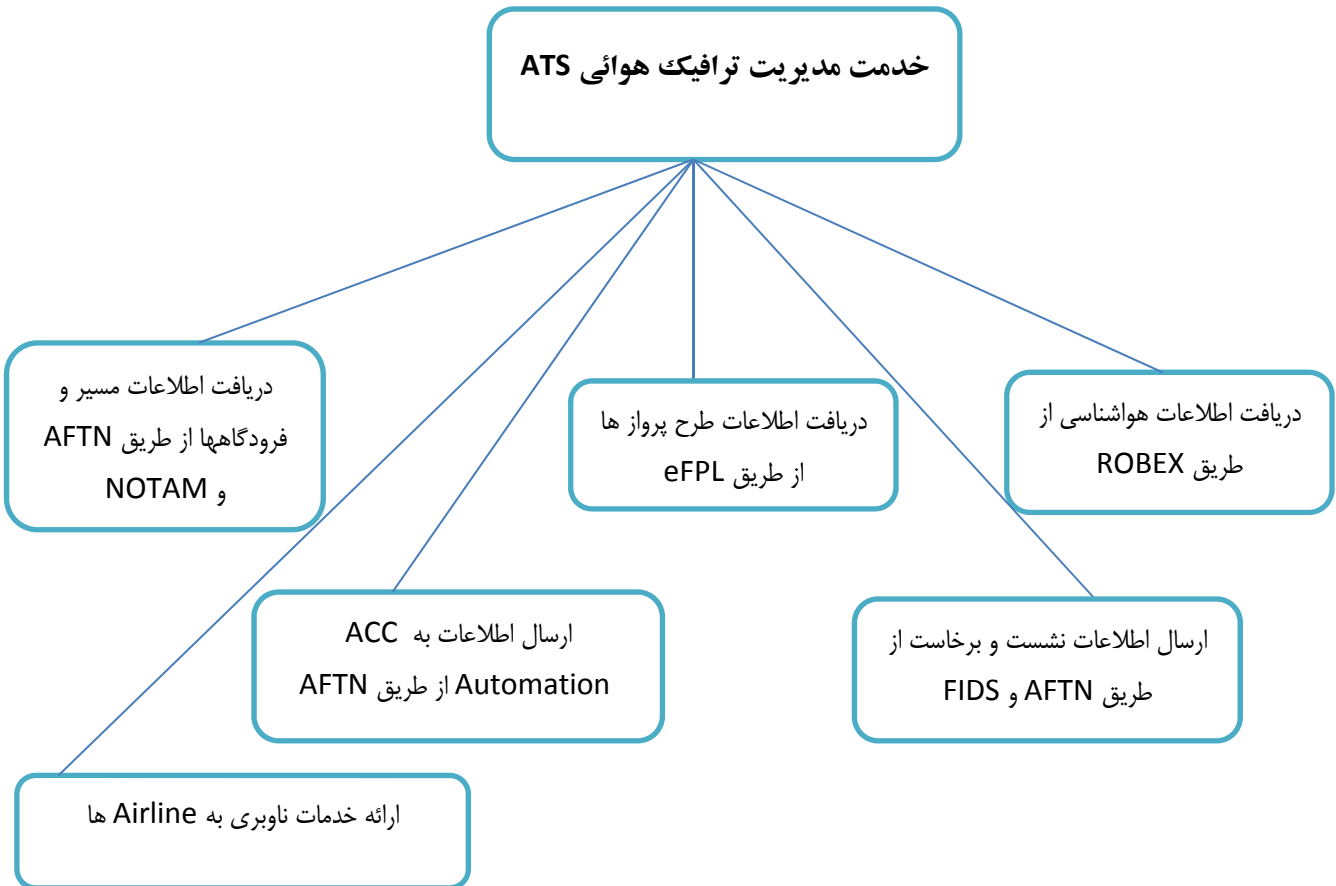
خدمت مدیریت ترافیک هوائی ATS

دریافت اطلاعات هواشناسی از طریق ROBEX

دریافت اطلاعات طرح پرواز ها از طریق eFPL

دریافت اطلاعات مسیر و فرودگاهها از طریق AFTN و NOTAM

ارسال اطلاعات نشست و برخاست از طریق AFTN و FIDS

ارسال اطلاعات به ACC Automation از طریق AFTN

ارائه خدمات ناوبری به Airline ها